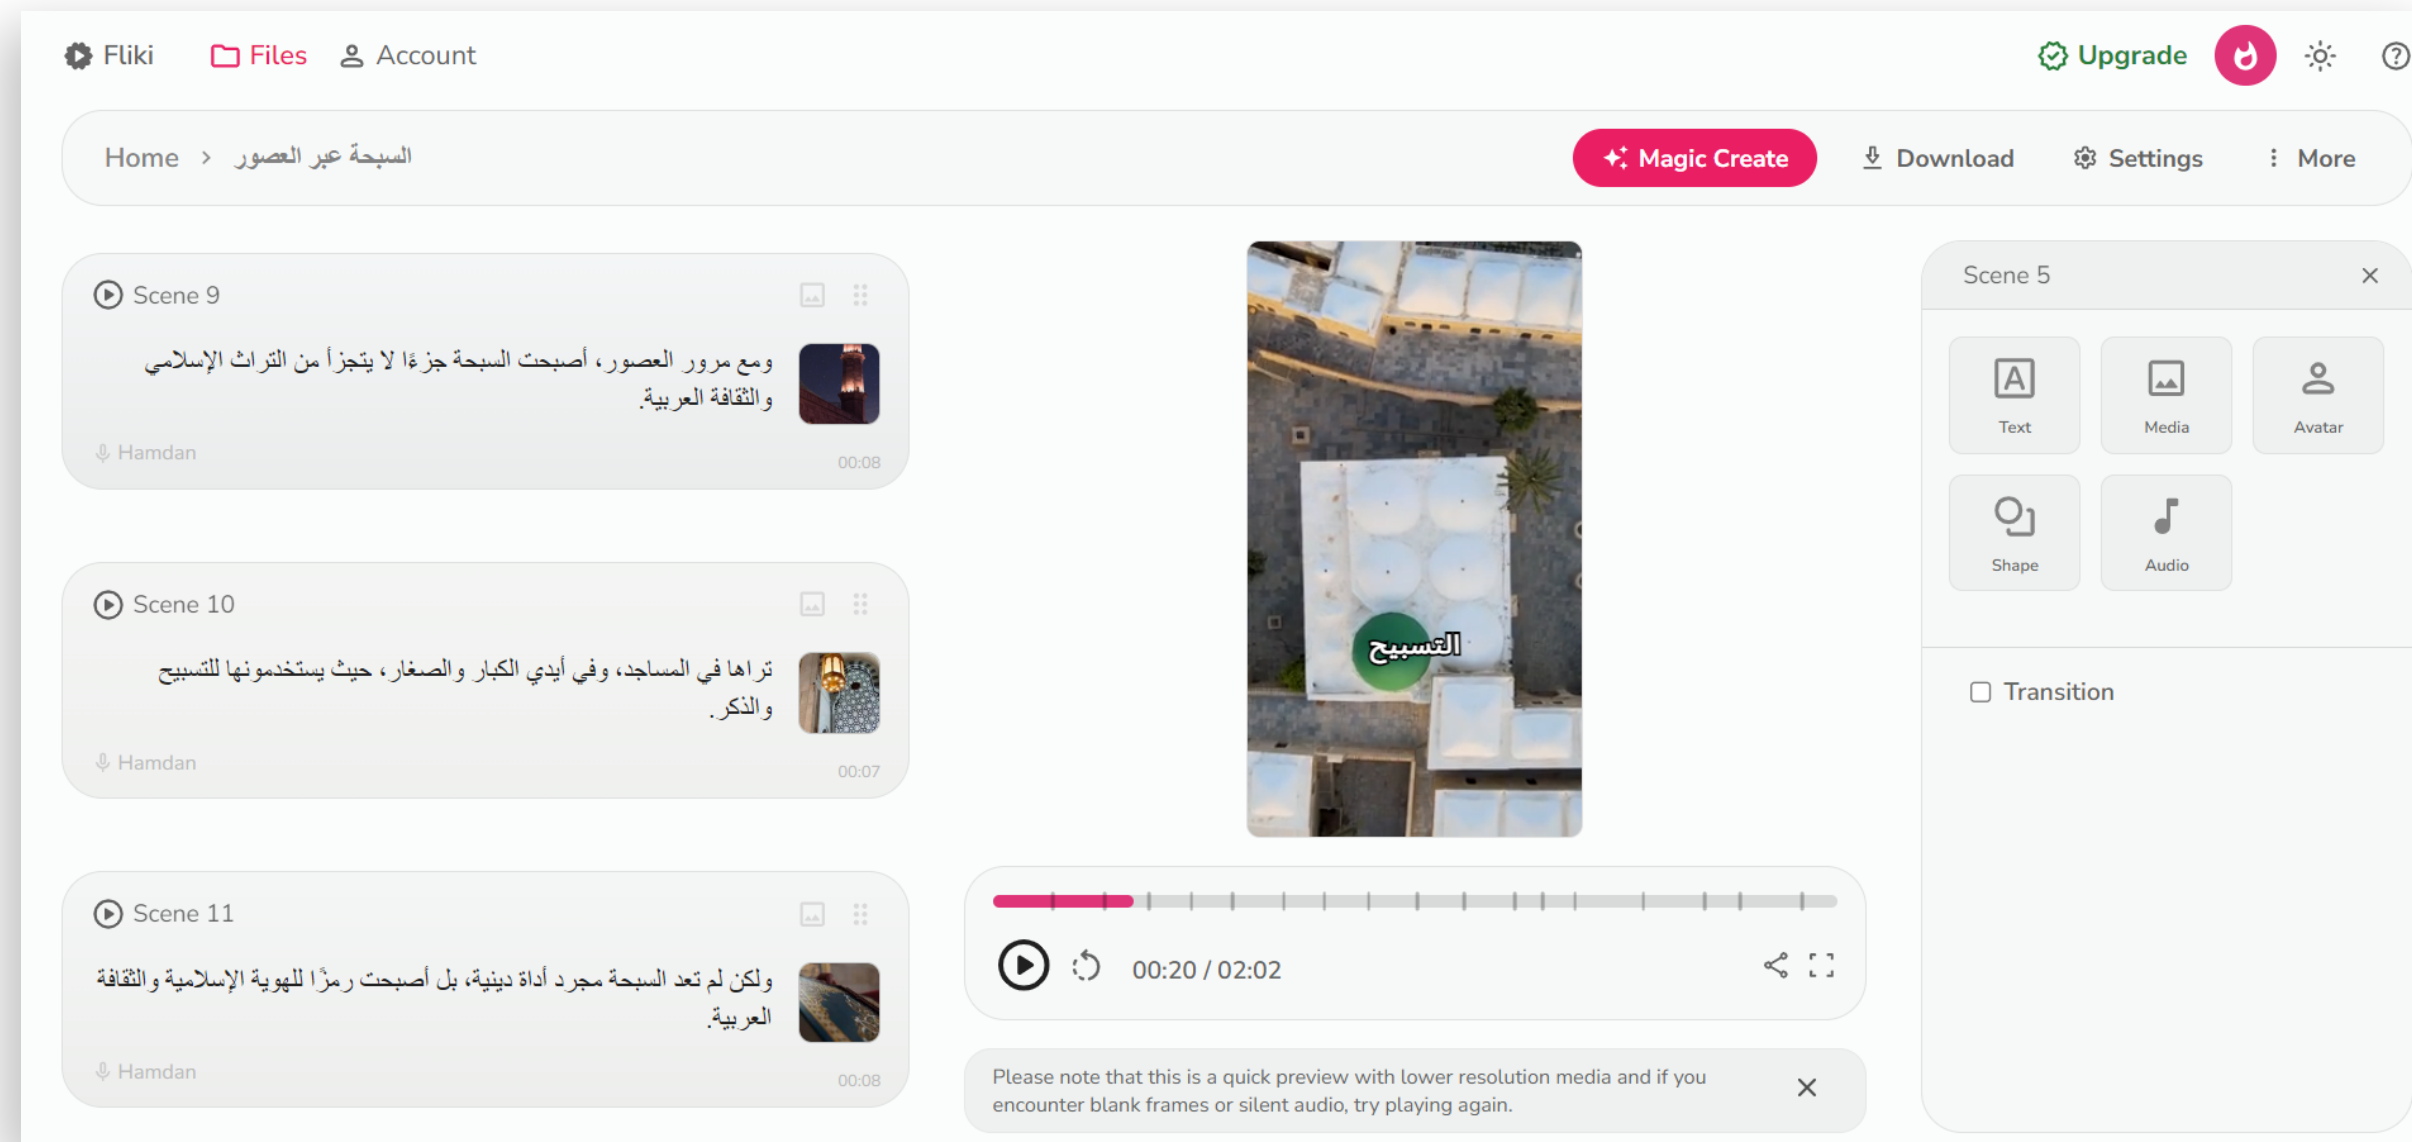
Fliki Files Account

Upgrade

Home > السبحة عبر العصور

Magic Create Download Settings More

Scene 9

ومع مرور العصور، أصبحت السبحة جزءًا لا يتجزأ من التراث الإسلامي والثقافة العربية.

Hamdan 00:08

Scene 10

تراها في المساجد، وفي أيدي الكبار والصغار، حيث يستخدمونها للتسبيح والذكر.

Hamdan 00:07

Scene 11

ولكن لم تعد السبحة مجرد أداة دينية، بل أصبحت رمزًا للهوية الإسلامية والثقافة العربية.

Hamdan 00:08

التسبيح

00:20 / 02:02

Please note that this is a quick preview with lower resolution media and if you encounter blank frames or silent audio, try playing again.

Scene 5

Text Media Avatar

Shape Audio

Transition